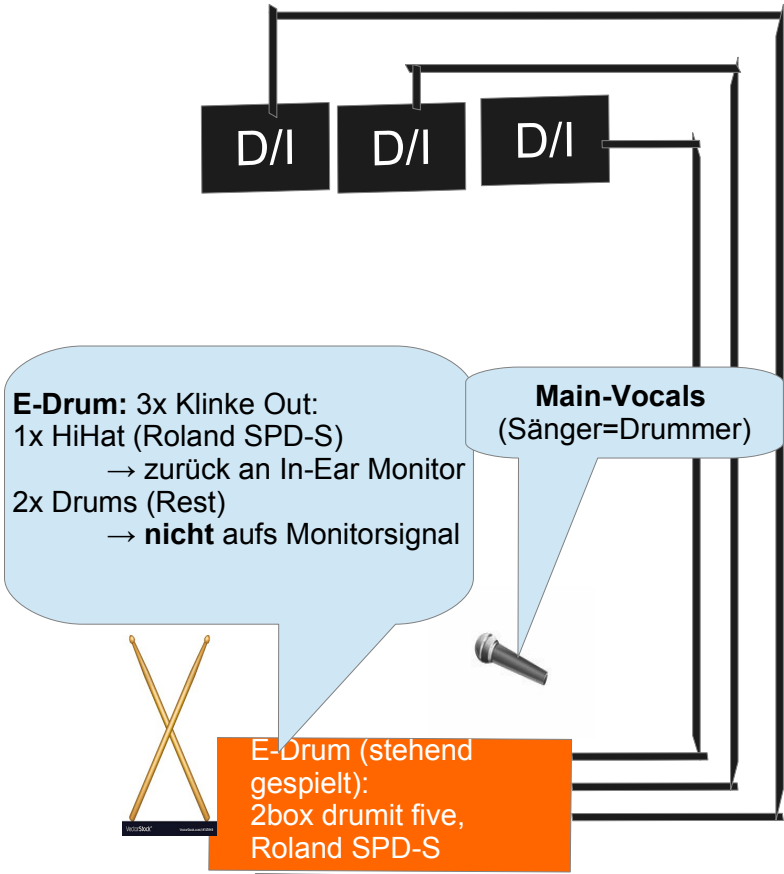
D/I

D/I

D/I

**E-Drum:** 3x Klinke Out:
1x HiHat (Roland SPD-S)
→ zurück an In-Ear Monitor
2x Drums (Rest)
→ **nicht** aufs Monitorsignal

**Main-Vocals**
(Sänger=Drummer)

VectorStock

E-Drum (stehend gespielt):
2box drumit five,
Roland SPD-S